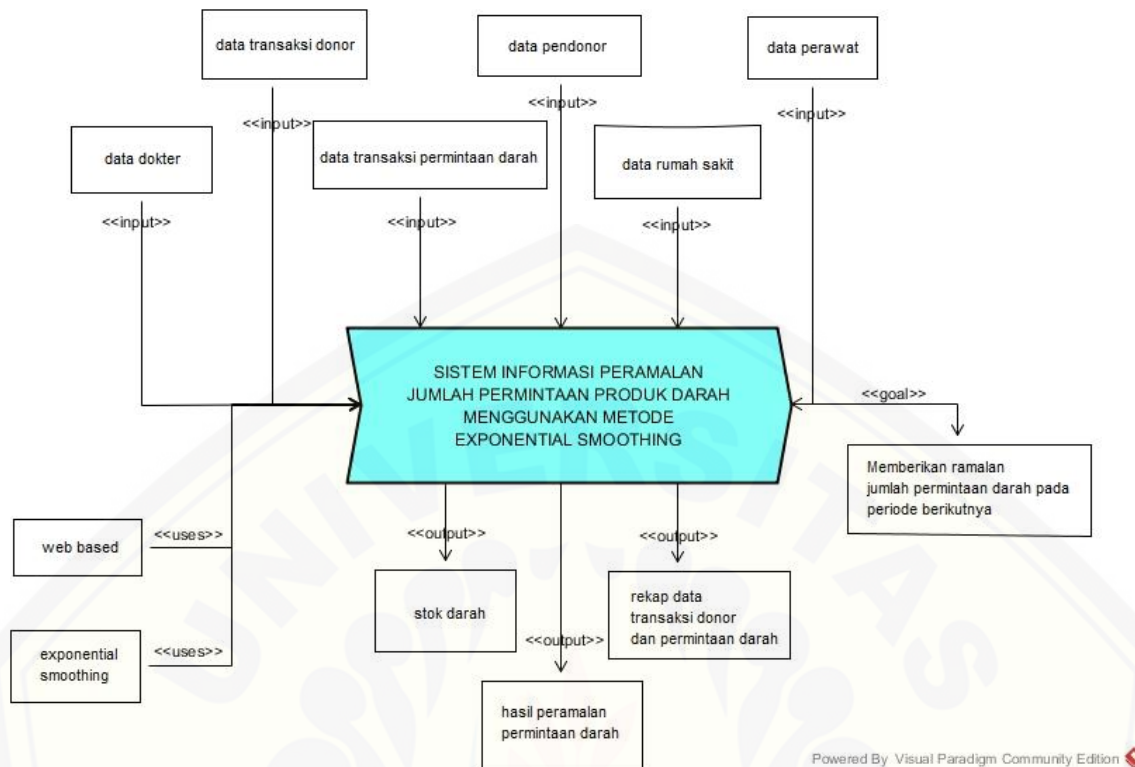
data transaksi donor

data pendonor

data perawat

<<input>>

<<input>>

<<input>>

data dokter

data transaksi permintaan darah

data rumah sakit

<<input>>

<<input>>

<<input>>

SISTEM INFORMASI PERAMALAN JUMLAH PERMINTAAN PRODUK DARAH MENGGUNAKAN METODE EXPONENTIAL SMOOTHING

<<goal>>

Memberikan ramalan jumlah permintaan darah pada periode berikutnya

web based

<<uses>>

<<output>>

<<output>>

stok darah

rekap data transaksi donor dan permintaan darah

exponential smoothing

<<uses>>

<<output>>

hasil peramalan permintaan darah

Powered By Visual Paradigm Community Edition